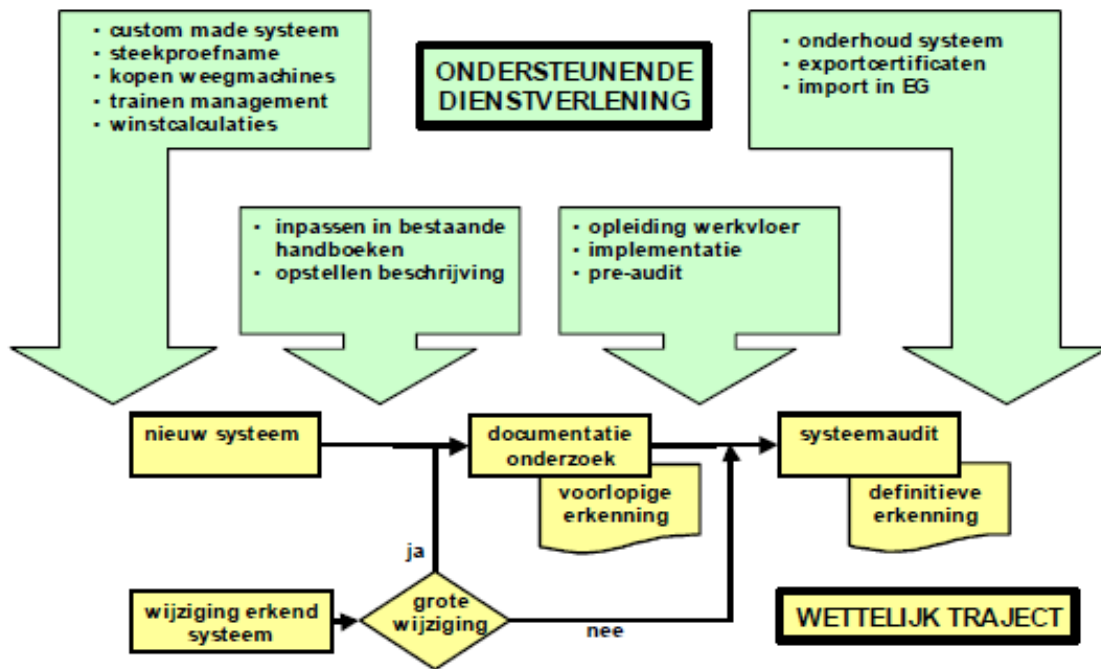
- custom made systeem
- steekproefname
- kopen weegmachines
- trainen management
- winstcalculaties

ONDERSTEUNENDE DIENSTVERLENING

- onderhoud systeem
- exportcertificaten
- import in EG

- inpassen in bestaande handboeken
- opstellen beschrijving

- opleiding werkvloer
- implementatie
- pre-audit

nieuw systeem

documentatie onderzoek

voorlopige erkenning

systeemaudit

definitieve erkenning

ja

wijziging erkend systeem

grote wijziging

nee

WETTELIJK TRAJECT